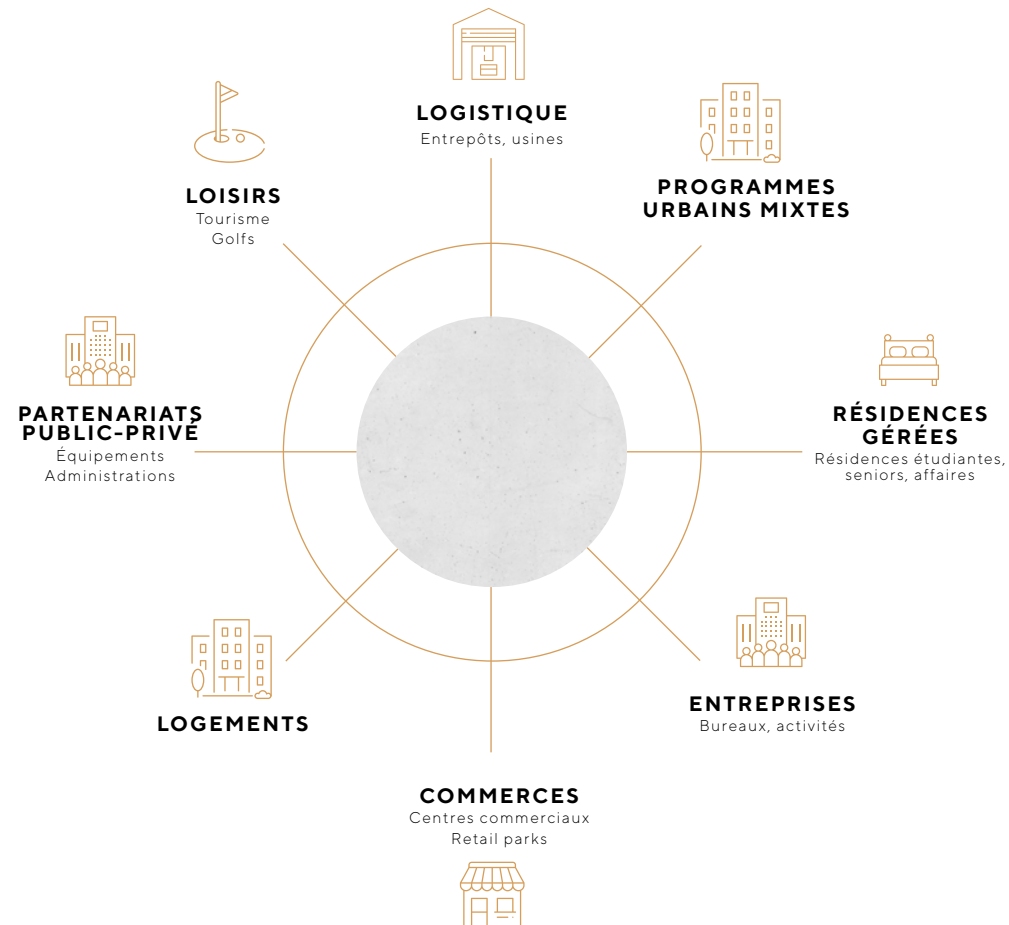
LOGISTIQUE
Entrepôts, usines

PROGRAMMES URBAINS MIXTES

RÉSIDENCES GÉRÉES
Résidences étudiantes, seniors, affaires

ENTREPRISES
Bureaux, activités

COMMERCES
Centres commerciaux
Retail parks

LOGEMENTS

PARTENARIATS PUBLIC-PRIVÉ
Équipements
Administrations

LOISIRS
Tourisme
Golfs